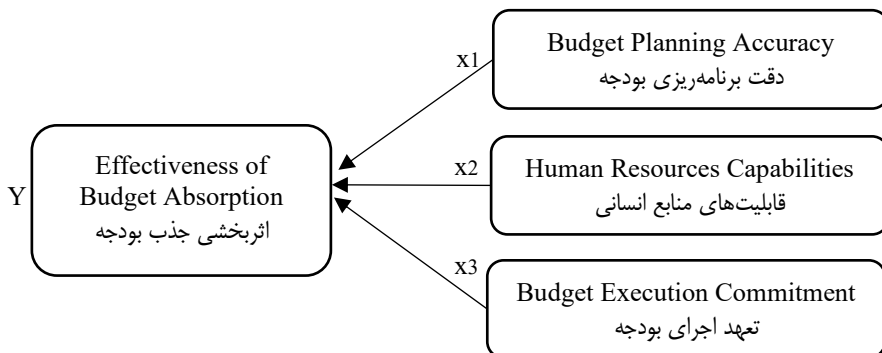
Budget Planning Accuracy
دقت برنامه‌ریزی بودجه

x1

Y

Effectiveness of Budget Absorption
اثربخشی جذب بودجه

x2

Human Resources Capabilities
قابلیت‌های منابع انسانی

x3

Budget Execution Commitment
تعهد اجرای بودجه